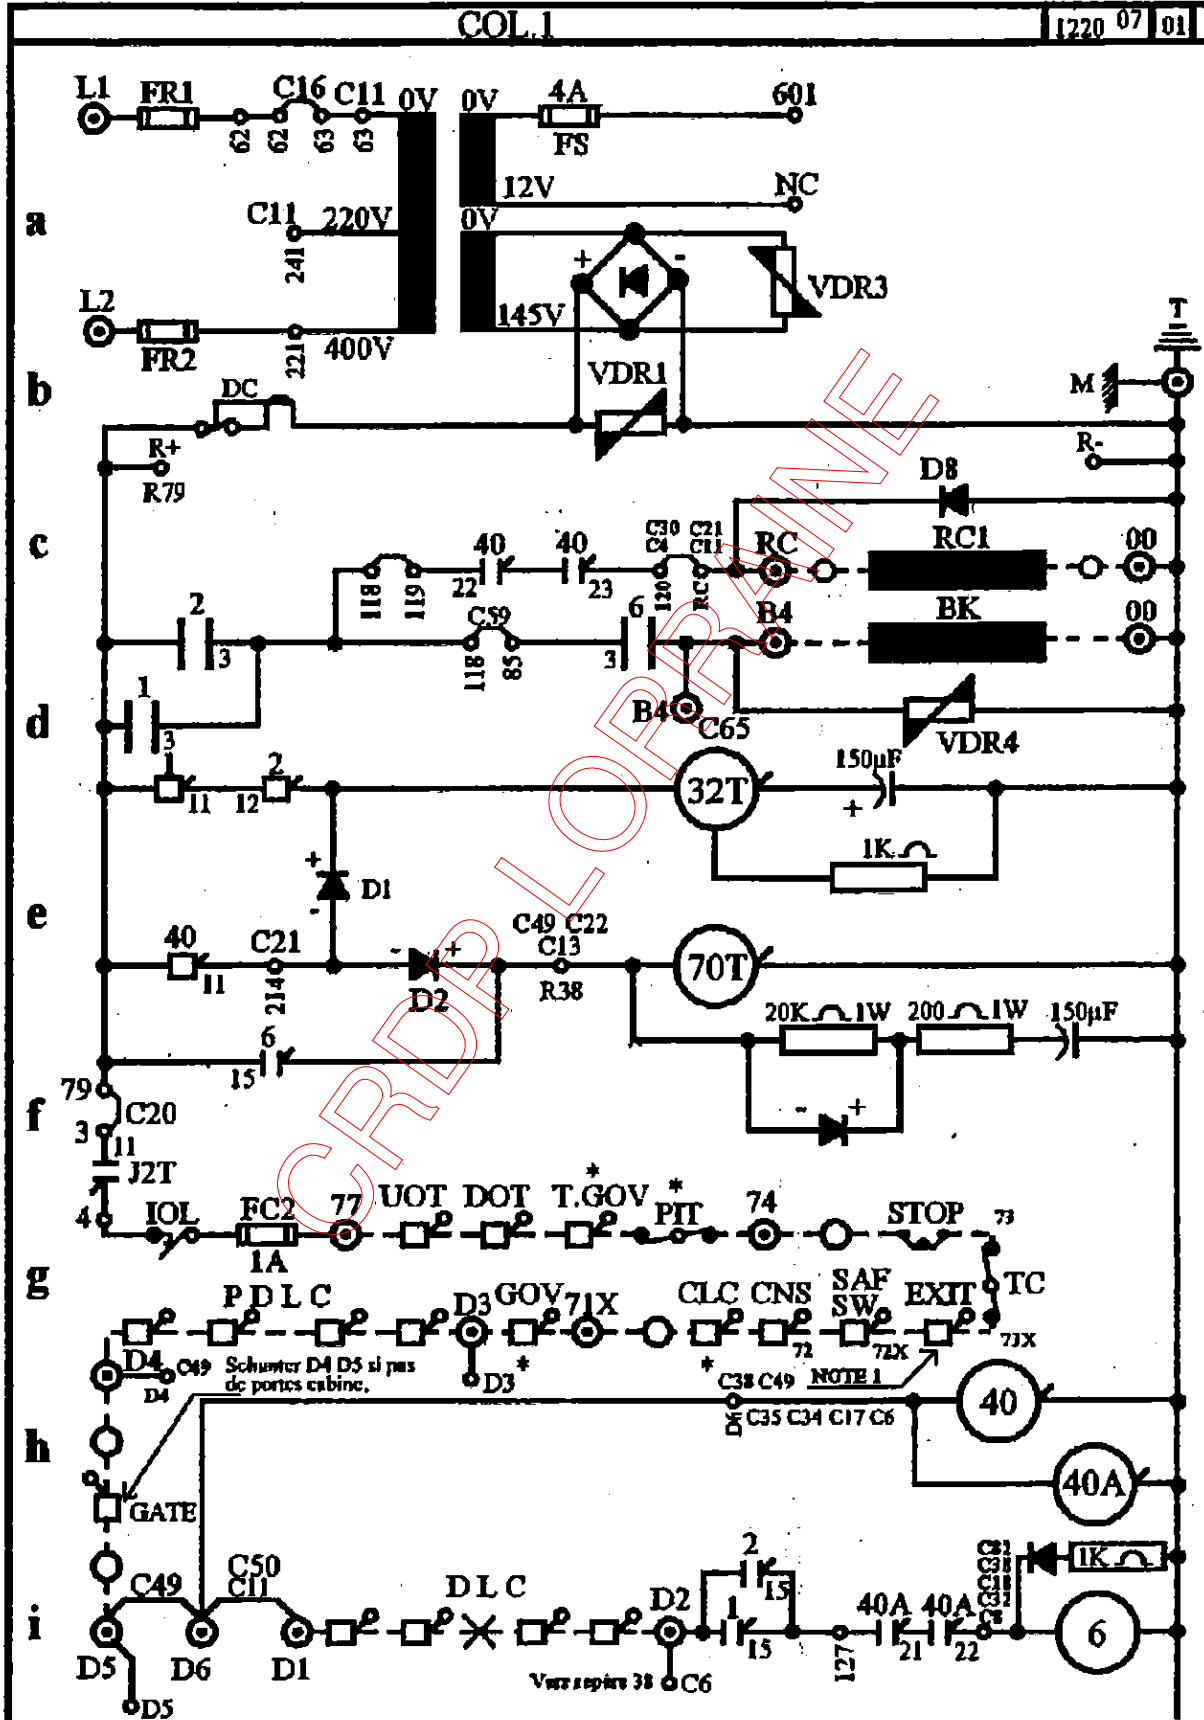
COL.1

1220 07 01

a

L1 FR1 62 62 C16 63 C11 63 0V 0V 4A FS 601

12V NC

C11 220V 241 0V

+ - VDR3

L2 FR2 221 400V 145V

b

DC VDR1 M T

R+ R79 R-

c

D8

40 22 40 23 C30 C4 C21 C11 120 RC RC RC1 00

118 119

2 3 CS9 118 85 6 3 B4 BK 00

d

1 3 B4 C65 VDR4

2 11 12 32T 150µF +

1K

e

+ D1 -

40 11 C21 214 - + D2 C49 C22 C13 R38 70T

20K 1W 200 1W 150µF

6 15

f

79 C20 3 11 J2T - +

4 IOL FC2 1A 77 UOT DOT T.GOV PIT 74 STOP 73

g

TC

P D L C D3 GOV 71X CLC CNS SAF SW EXIT

D4 C49 D4 Schunter D4 D5 si pas de portes cabine. D3 72 72X 73X

C38 C49 NOTE 1

h

D4 C35 C34 C17 C6 40 40A

GATE

i

C49 C50 C11 D L C D2 2 15 1 15 127 40A 21 40A 22 C81 C38 C32 C28 1K 6

D5 D6 D1 Voir repère 38 C6

D5

CRDP LORRAINE